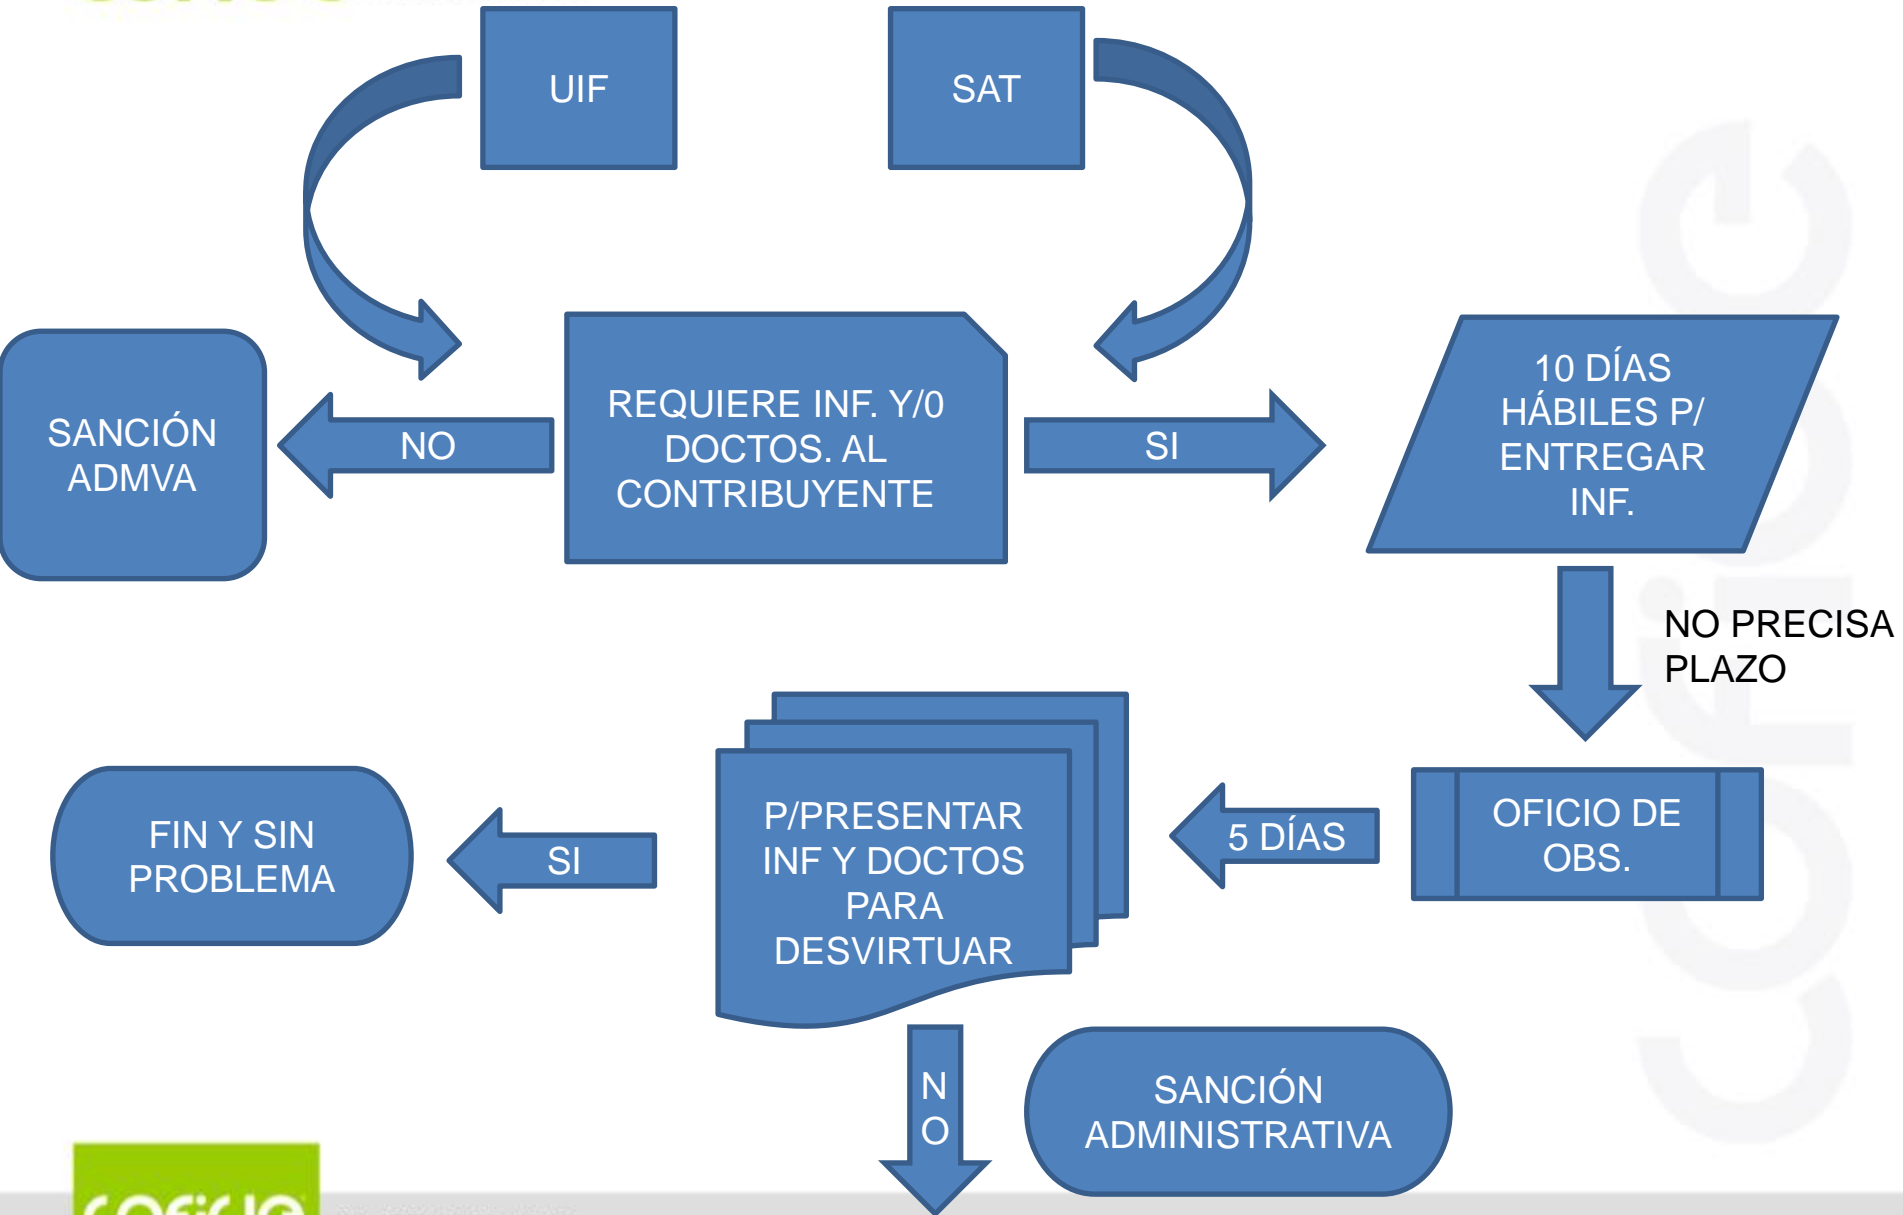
UIF

SAT

SANCIÓN ADMVA

NO

REQUIERE INF. Y/0 DOCTOS. AL CONTRIBUYENTE

SI

10 DÍAS HÁBILES P/ ENTREGAR INF.

NO PRECISA PLAZO

FIN Y SIN PROBLEMA

SI

P/PRESENTAR INF Y DOCTOS PARA DESVIRTUAR

5 DÍAS

OFICIO DE OBS.

NO

SANCIÓN ADMINISTRATIVA

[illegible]